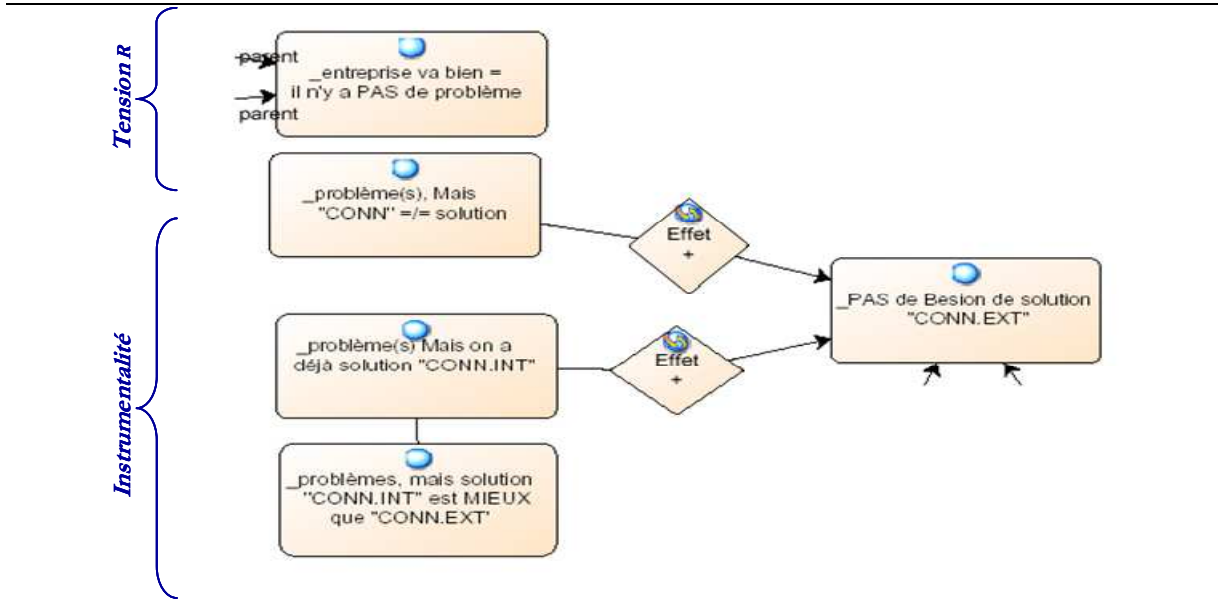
Tension R

parent

parent

_entreprise va bien = il n'y a PAS de problème

_problème(s), Mais "CONN" =/= solution

Effet +

_PAS de Besion de solution "CONN.EXT"

Instrumentalité

_problème(s) Mais on a déjà solution "CONN.INT"

Effet +

_problèmes, mais solution "CONN.INT" est MIEUX que "CONN.EXT'